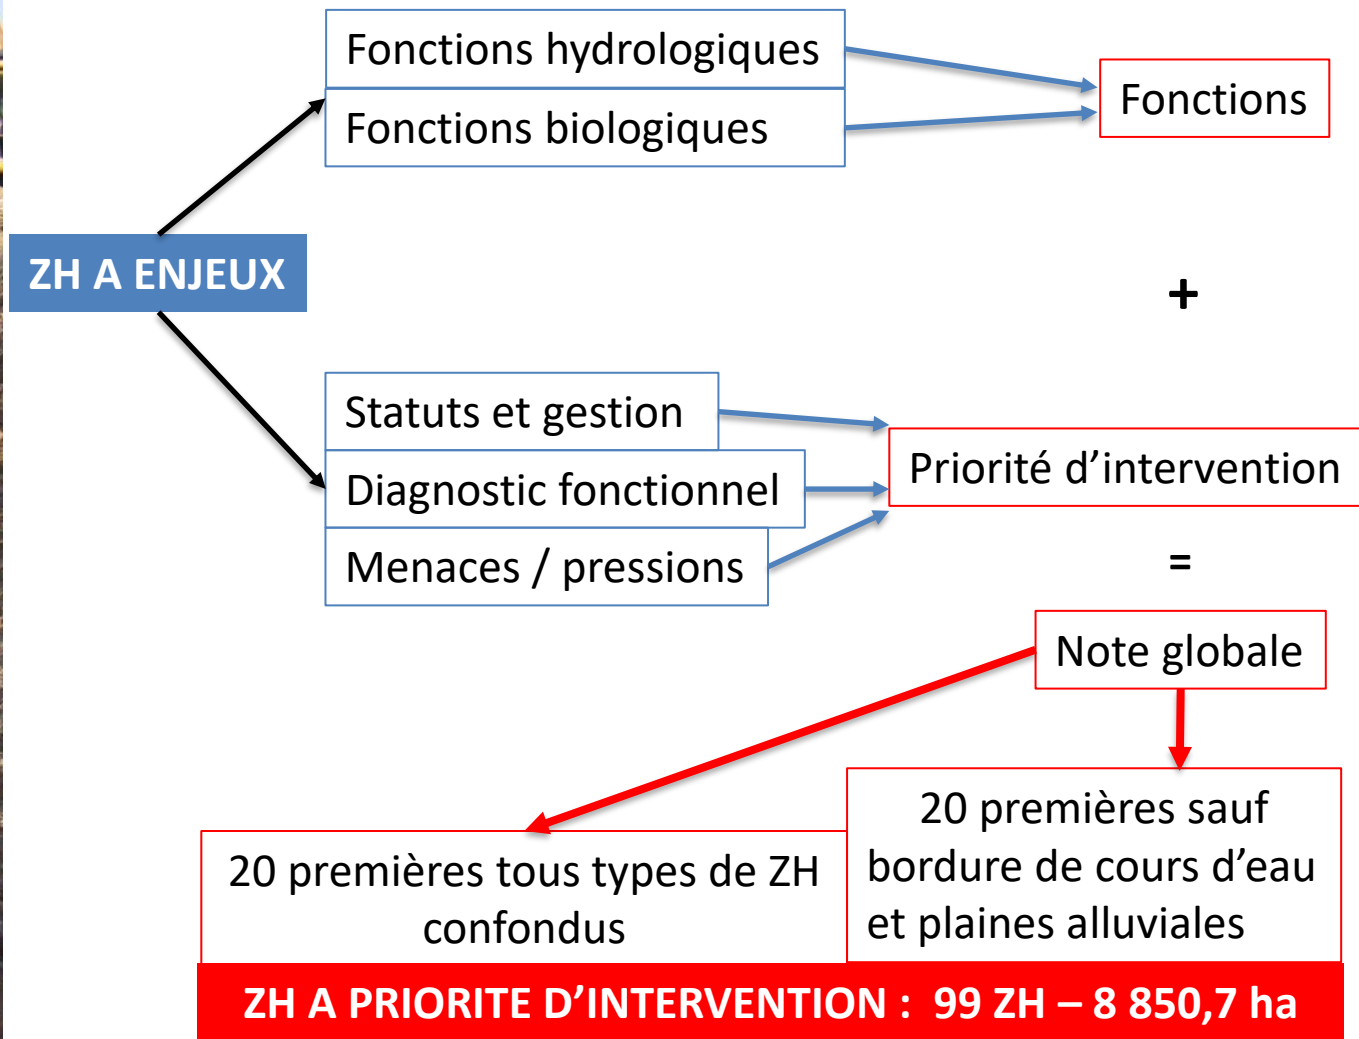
ZH A ENJEUX

Fonctions hydrologiques

Fonctions biologiques

Fonctions

+

Statuts et gestion

Diagnostic fonctionnel

Menaces / pressions

Priorité d’intervention

=

Note globale

20 premières tous types de ZH confondus

20 premières sauf bordure de cours d’eau et plaines alluviales

ZH A PRIORITE D’INTERVENTION : 99 ZH – 8 850,7 ha